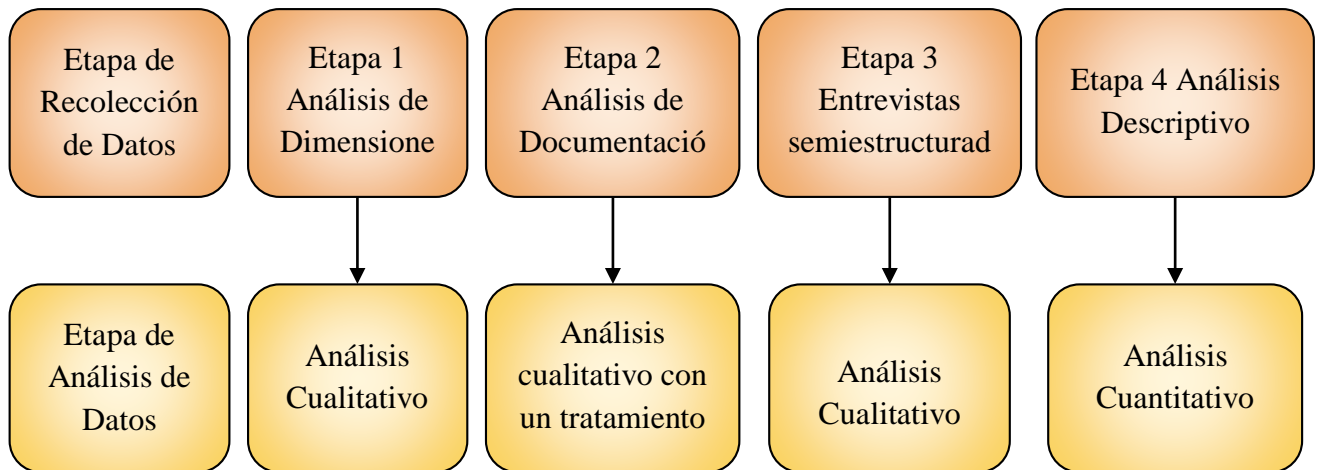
Etapa de Recolección de Datos

Etapa 1 Análisis de Dimensione

Etapa 2 Análisis de Documentació

Etapa 3 Entrevistas semiestructurad

Etapa 4 Análisis Descriptivo

Etapa de Análisis de Datos

Análisis Cualitativo

Análisis cualitativo con un tratamiento

Análisis Cualitativo

Análisis Cuantitativo